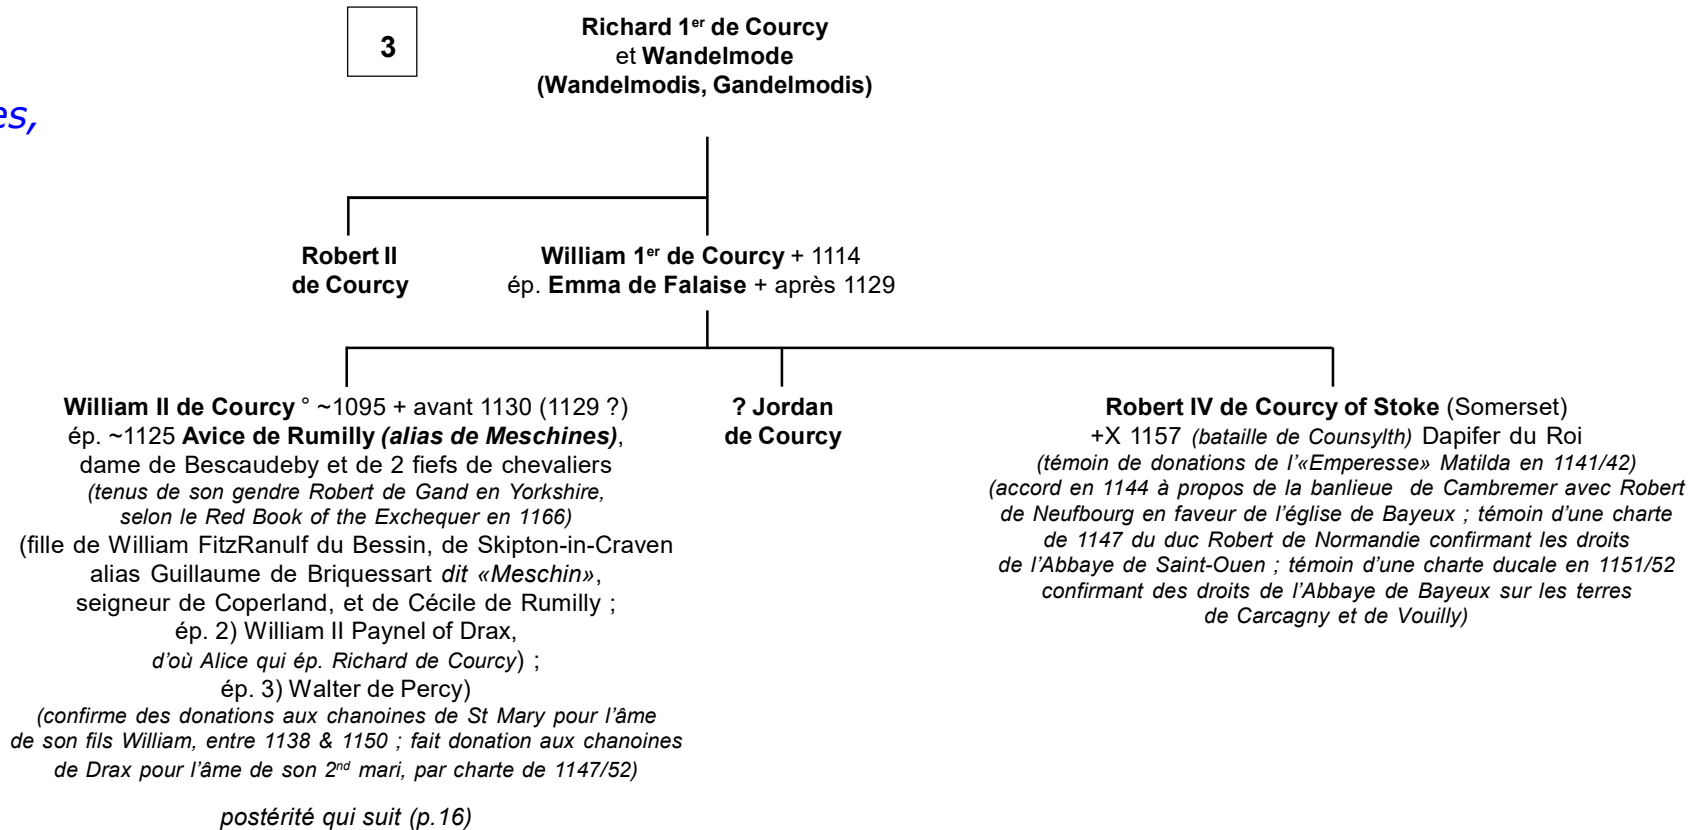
es,

3

Richard 1$^{er}$ de Courcy
et Wandelmode
(Wandelmodis, Gandelmodis)

Robert II
de Courcy

William 1$^{er}$ de Courcy + 1114
ép. Emma de Falaise + après 1129

William II de Courcy ° ~1095 + avant 1130 (1129 ?)
ép. ~1125 Avice de Rumilly (alias de Meschines),
dame de Bescaudeby et de 2 fiefs de chevaliers
(tenus de son gendre Robert de Gand en Yorkshire,
selon le Red Book of the Exchequer en 1166)
(fille de William FitzRanulf du Bessin, de Skipton-in-Craven
alias Guillaume de Briquessart dit «Meschin»,
seigneur de Coperland, et de Cécile de Rumilly ;
ép. 2) William II Paynel of Drax,
d'où Alice qui ép. Richard de Courcy) ;
ép. 3) Walter de Percy)
(confirme des donations aux chanoines de St Mary pour l'âme
de son fils William, entre 1138 & 1150 ; fait donation aux chanoines
de Drax pour l'âme de son 2$^{nd}$ mari, par charte de 1147/52)

postérité qui suit (p.16)

? Jordan
de Courcy

Robert IV de Courcy of Stoke (Somerset)
+X 1157 (bataille de Counsylth) Dapifer du Roi
(témoin de donations de l'«Emperesse» Matilda en 1141/42)
(accord en 1144 à propos de la banlieue de Cambremer avec Robert
de Neufbourg en faveur de l'église de Bayeux ; témoin d'une charte
de 1147 du duc Robert de Normandie confirmant les droits
de l'Abbaye de Saint-Ouen ; témoin d'une charte ducale en 1151/52
confirmant des droits de l'Abbaye de Bayeux sur les terres
de Carcagny et de Vouilly)